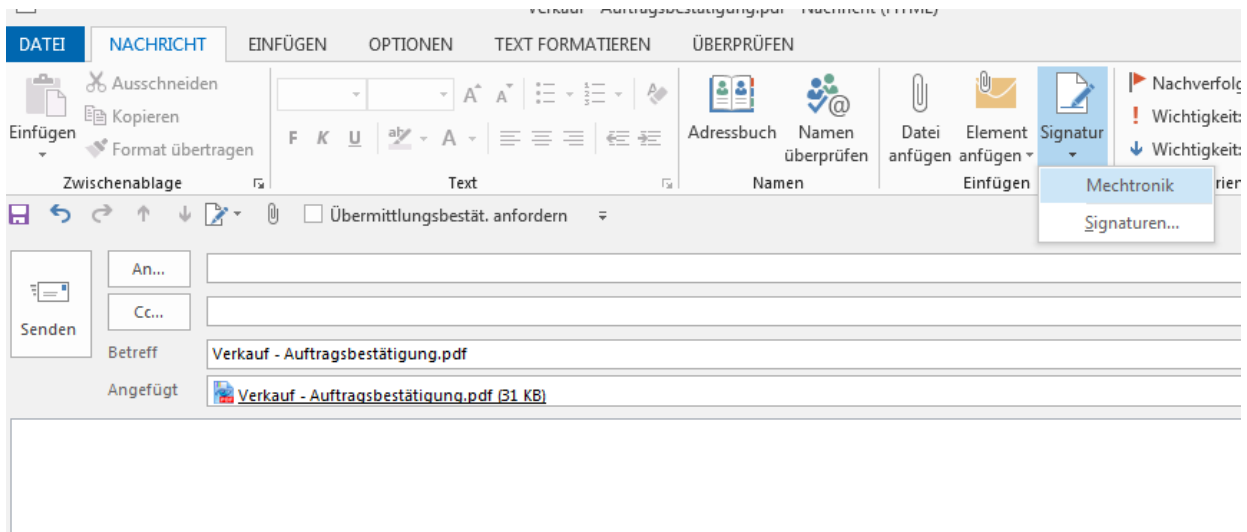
Verkauf - Auftragsbestätigung.pdf - Nachricht (HTML)

DATEI | NACHRICHT | EINFÜGEN | OPTIONEN | TEXT FORMATIEREN | ÜBERPRÜFEN

Einfügen
Ausschneiden
Kopieren
Format übertragen
Zwischenablage

F K U
Text

Adressbuch
Namen überprüfen
Namen

Datei anfügen
Element anfügen
Signatur
Einfügen

Nachverfolg
Wichtigkeit
Wichtigkeit

Mechtronik
Signaturen...

Übermittlungsbestät. anfordern

Senden
An...
Cc...
Betreff: Verkauf - Auftragsbestätigung.pdf
Angefügt: Verkauf - Auftragsbestätigung.pdf (31 KB)